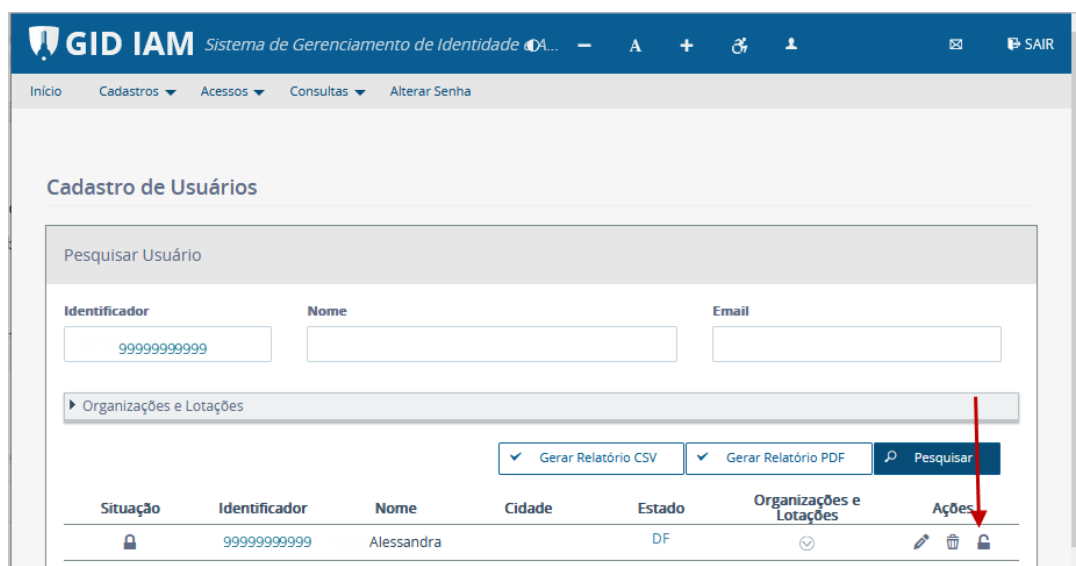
GID IAM Sistema de Gerenciamento de Identidade A... − A + SAIR

Início Cadastros Acessos Consultas Alterar Senha

Cadastro de Usuários

Pesquisar Usuário

Identificador
99999999999

Nome

Email

Organizações e Lotações

Gerar Relatório CSV Gerar Relatório PDF Pesquisar

| Situação | Identificador | Nome | Cidade | Estado | Organizações e Lotações | Ações |
|---|---|---|---|---|---|---|
| | 99999999999 | Alessandra | | DF | | |